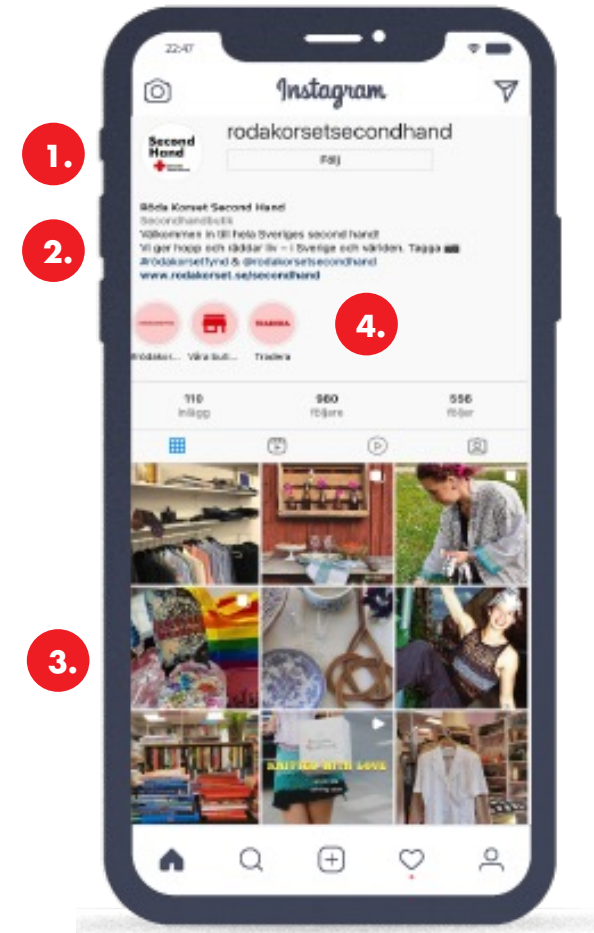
22:47

Instagram

rodakorsetsecondhand

Second Hand

Följ

1.

Röda Korset Second Hand
Secondhandbutik
Välkommen in till hela Sveriges second hand!
Vi ger hopp och räddar liv – i Sverige och världen. Tagga
#rödakorsetfynd & @rodakorsetsecondhand
www.rodakorset.se/secondhand

2.

Rödakors... Våra butik... Tradera

4.

110
Inlägg

980
Följare

556
Följer

3.

KNITTED WITH LOVE